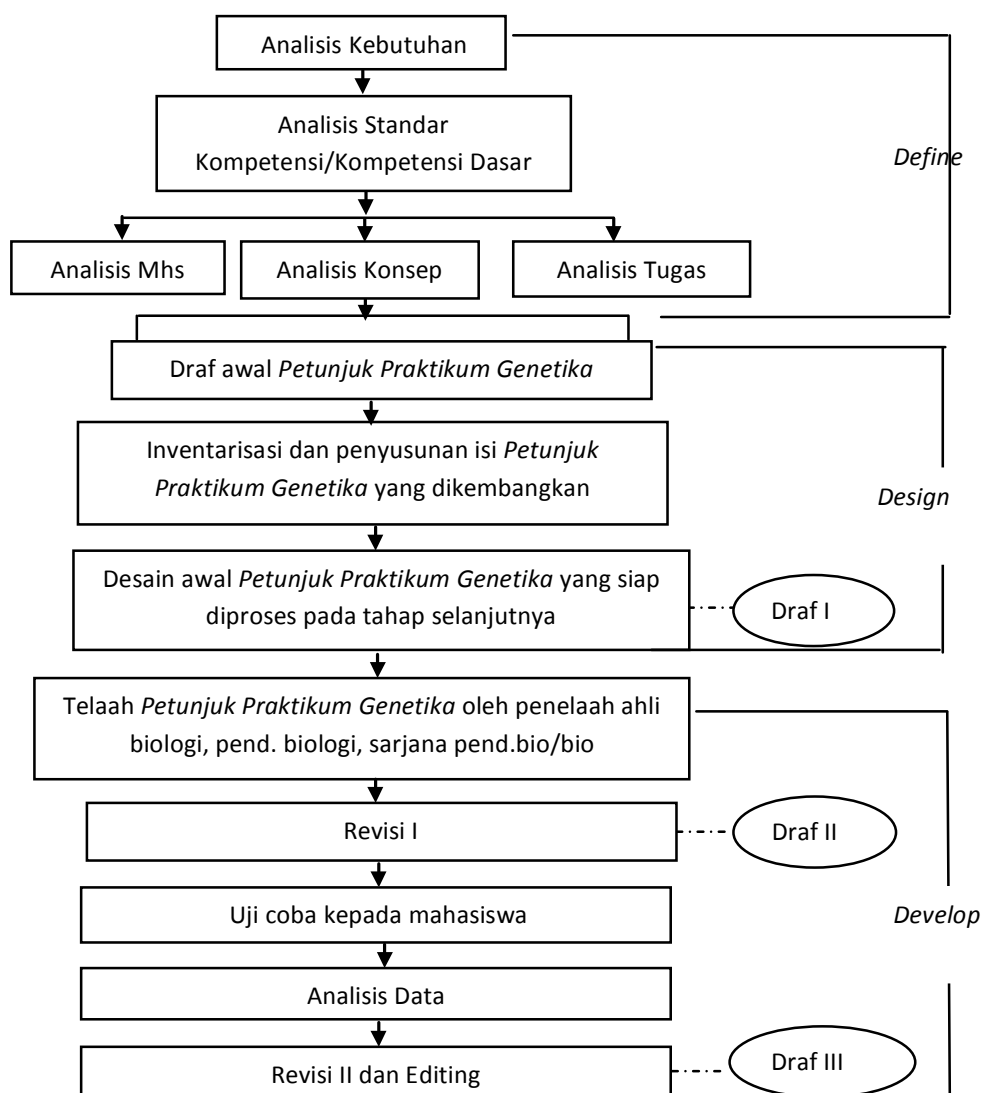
Analisis Kebutuhan

Analisis Standar Kompetensi/Kompetensi Dasar

Define

Analisis Mhs

Analisis Konsep

Analisis Tugas

Draf awal *Petunjuk Praktikum Genetika*

Inventarisasi dan penyusunan isi *Petunjuk Praktikum Genetika* yang dikembangkan

Design

Desain awal *Petunjuk Praktikum Genetika* yang siap diproses pada tahap selanjutnya

Draf I

Telaah *Petunjuk Praktikum Genetika* oleh penelaah ahli biologi, pend. biologi, sarjana pend.bio/bio

Revisi I

Draf II

Uji coba kepada mahasiswa

Develop

Analisis Data

Revisi II dan Editing

Draf III